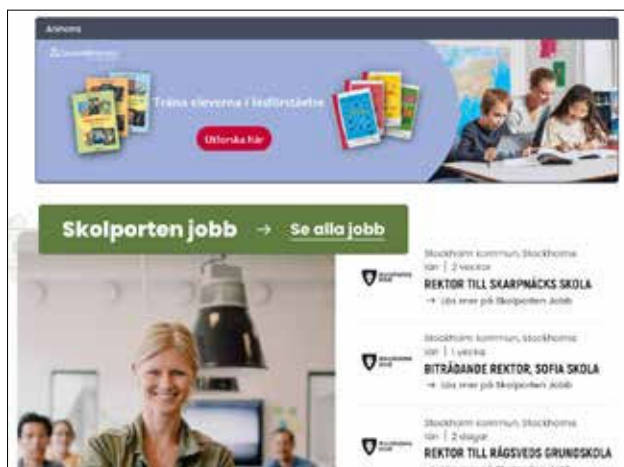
Annons

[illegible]

Träna eleverna i läsförståelse

Utforska här

Skolporten jobb → Se alla jobb

Stockholm kommun, Stockholms län | 2 veckor

REKTOR TILL SKARPNÄCKS SKOLA

→ Läs mer på Skolporten Jobb

Stockholm kommun, Stockholms län | 1 vecka

BITRÄDANDE REKTOR, SOFIA SKOLA

→ Läs mer på Skolporten Jobb

Stockholm kommun, Stockholms län | 2 dagar

REKTOR TILL RÅGSVEDS GRUNDSKOLA